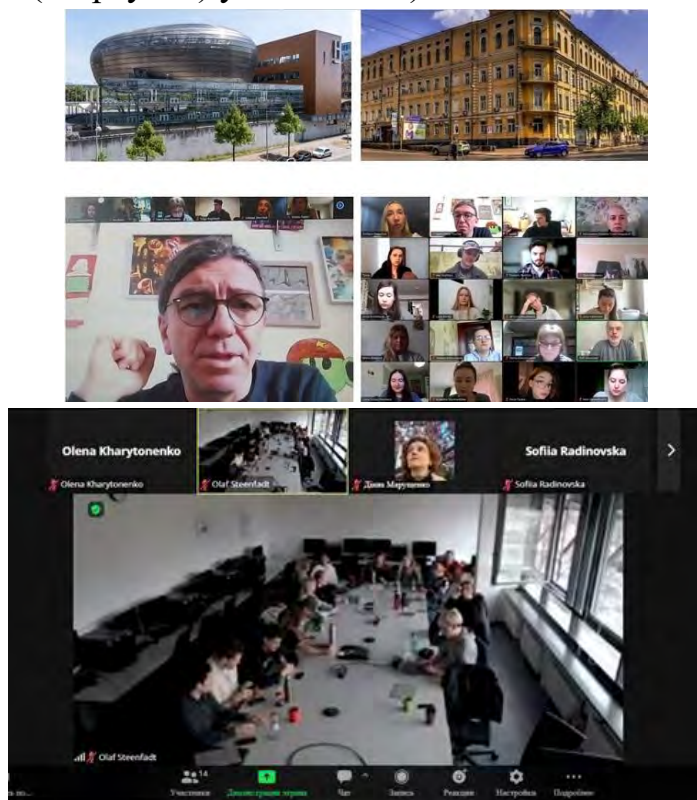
Olena Kharytonenko

Olena Kharytonenko

Olaf Steenfadt

Діана Марущенко

Sofiia Radinovska

Sofiia Radinovska

Olaf Steenfadt

Участники

Демонстрация экрана

Чат

Запись

Реакции

Настройки

Подробнее